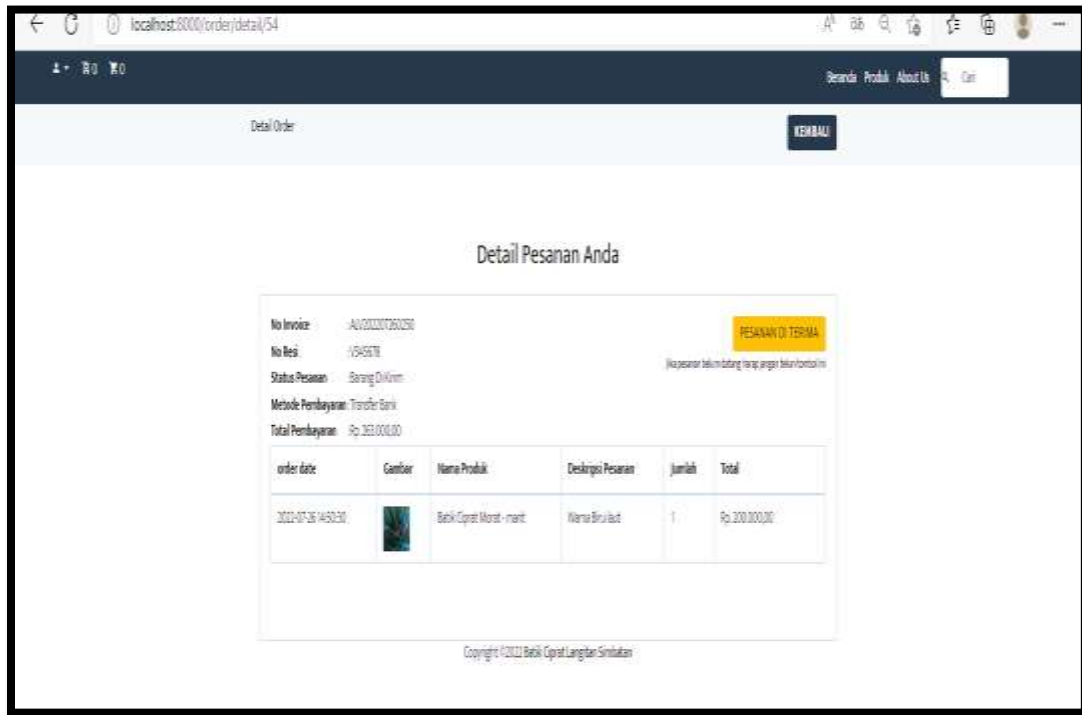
localhost:8000/order/detail/54

0 0

Beranda Produk About Us Cari

Detail Order

KEMBALI

Detail Pesanan Anda

No Invoice : AU/20220726/250
No Resi : 12345678
Status Pesanan : Barang Dikirim
Metode Pembayaran : Transfer Bank
Total Pembayaran : Rp. 263.000,00

PESANAN DI TERIMA

Jika pesanan belum datang harap jangan tekan tombol ini

| order date | Gambar | Nama Produk | Deskripsi Pesanan | Jumlah | Total |
|---|---|---|---|---|---|
| 2022-07-26 14:50:30 | | Batik Ciprat Morat - marit | Warna Biru laut | 1 | Rp. 200.000,00 |

Copyright ©2022 Batik Ciprat Langitan Simbatan